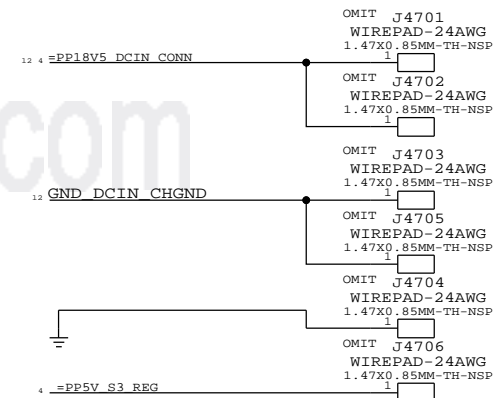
OMIT J4701
WIREPAD-24AWG
1.47X0.85MM-TH-NSP
1

12 4 =PP18V5_DCIN_CONN

OMIT J4702
WIREPAD-24AWG
1.47X0.85MM-TH-NSP
1

com

OMIT J4703
WIREPAD-24AWG
1.47X0.85MM-TH-NSP
1

12 GND_DCIN_CHGND

OMIT J4705
WIREPAD-24AWG
1.47X0.85MM-TH-NSP
1

OMIT J4704
WIREPAD-24AWG
1.47X0.85MM-TH-NSP
1

OMIT J4706
WIREPAD-24AWG
1.47X0.85MM-TH-NSP
1

4 =PP5V_S3_REG